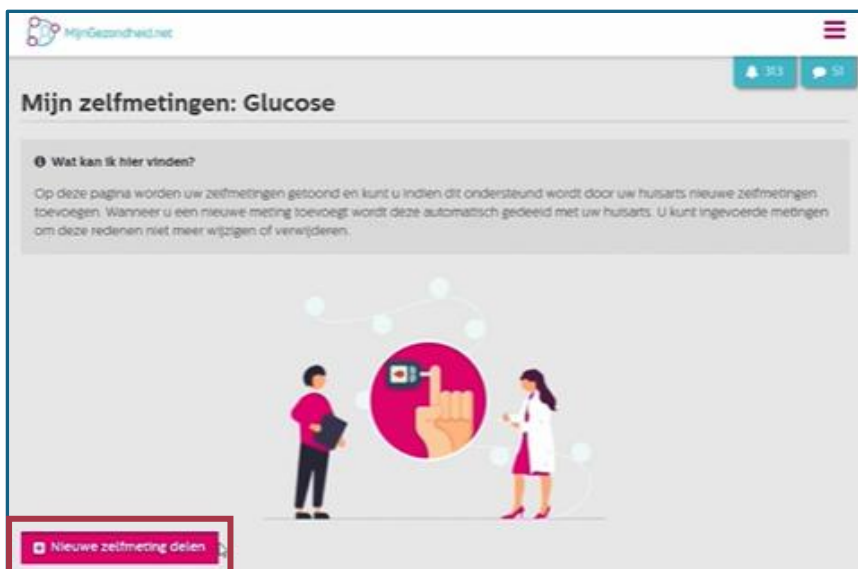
MijnGezondheid.net

313
51

Mijn zelfmetingen: Glucose

Wat kan ik hier vinden?

Op deze pagina worden uw zelfmetingen getoond en kunt u indien dit ondersteund wordt door uw huisarts nieuwe zelfmetingen toevoegen. Wanneer u een nieuwe meting toevoegt wordt deze automatisch gedeeld met uw huisarts. U kunt ingevoerde metingen om deze redenen niet meer wijzigen of verwijderen.

Nieuwe zelfmeting delen